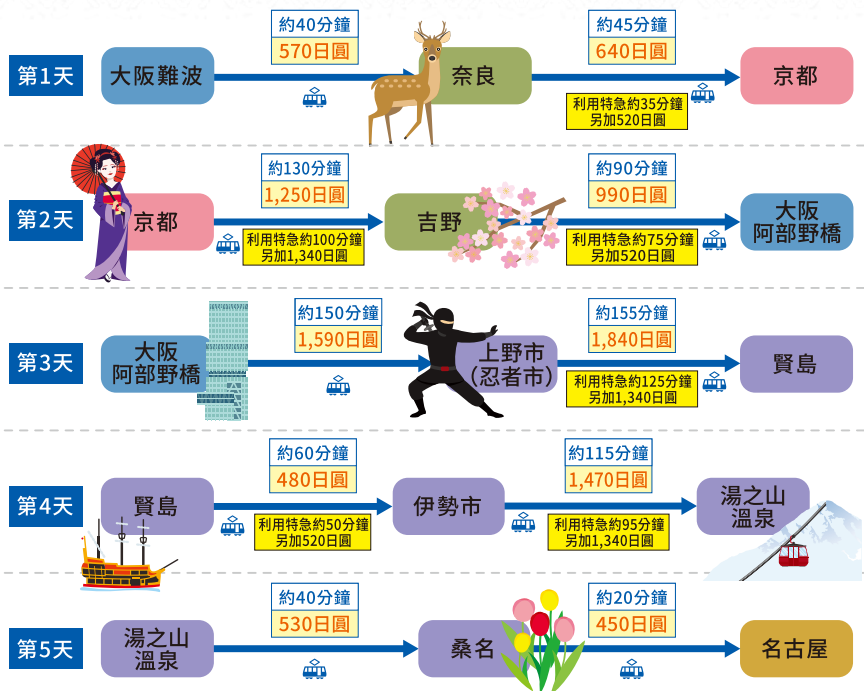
第1天
大阪難波
約40分鐘
570日圓
奈良
約45分鐘
640日圓
利用特急約35分鐘
另加520日圓
京都

第2天
京都
約130分鐘
1,250日圓
利用特急約100分鐘
另加1,340日圓
吉野
約90分鐘
990日圓
利用特急約75分鐘
另加520日圓
大阪
阿部野橋

第3天
大阪
阿部野橋
約150分鐘
1,590日圓
上野市
(忍者市)
約155分鐘
1,840日圓
利用特急約125分鐘
另加1,340日圓
賢島

第4天
賢島
約60分鐘
480日圓
利用特急約50分鐘
另加520日圓
伊勢市
約115分鐘
1,470日圓
利用特急約95分鐘
另加1,340日圓
湯之山
溫泉

第5天
湯之山
溫泉
約40分鐘
530日圓
桑名
約20分鐘
450日圓
名古屋